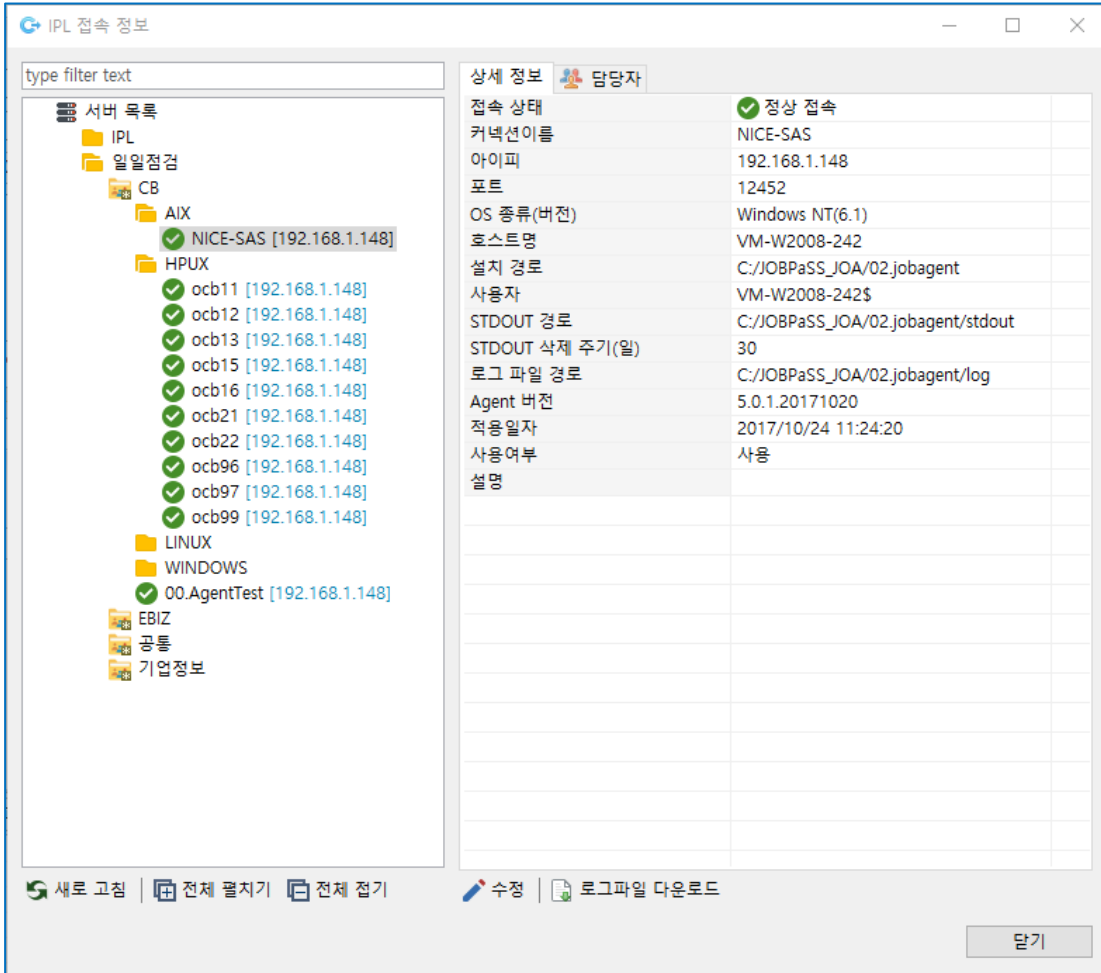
IPL 접속 정보

type filter text

서버 목록
IPL
일일점검
CB
AIX
NICE-SAS [192.168.1.148]
HPUX
ocb11 [192.168.1.148]
ocb12 [192.168.1.148]
ocb13 [192.168.1.148]
ocb15 [192.168.1.148]
ocb16 [192.168.1.148]
ocb21 [192.168.1.148]
ocb22 [192.168.1.148]
ocb96 [192.168.1.148]
ocb97 [192.168.1.148]
ocb99 [192.168.1.148]
LINUX
WINDOWS
00.AgentTest [192.168.1.148]
EBIZ
공통
기업정보

상세 정보 | 담당자

| 접속 상태 | 정상 접속 |
|---|---|
| 커넥션이름 | NICE-SAS |
| 아이피 | 192.168.1.148 |
| 포트 | 12452 |
| OS 종류(버전) | Windows NT(6.1) |
| 호스트명 | VM-W2008-242 |
| 설치 경로 | C:/JOBPaSS_JOA/02.jobagent |
| 사용자 | VM-W2008-242$ |
| STDOUT 경로 | C:/JOBPaSS_JOA/02.jobagent/stdout |
| STDOUT 삭제 주기(일) | 30 |
| 로그 파일 경로 | C:/JOBPaSS_JOA/02.jobagent/log |
| Agent 버전 | 5.0.1.20171020 |
| 적용일자 | 2017/10/24 11:24:20 |
| 사용여부 | 사용 |
| 설명 | |

새로 고침 | 전체 펼치기 | 전체 접기

수정 | 로그파일 다운로드

닫기